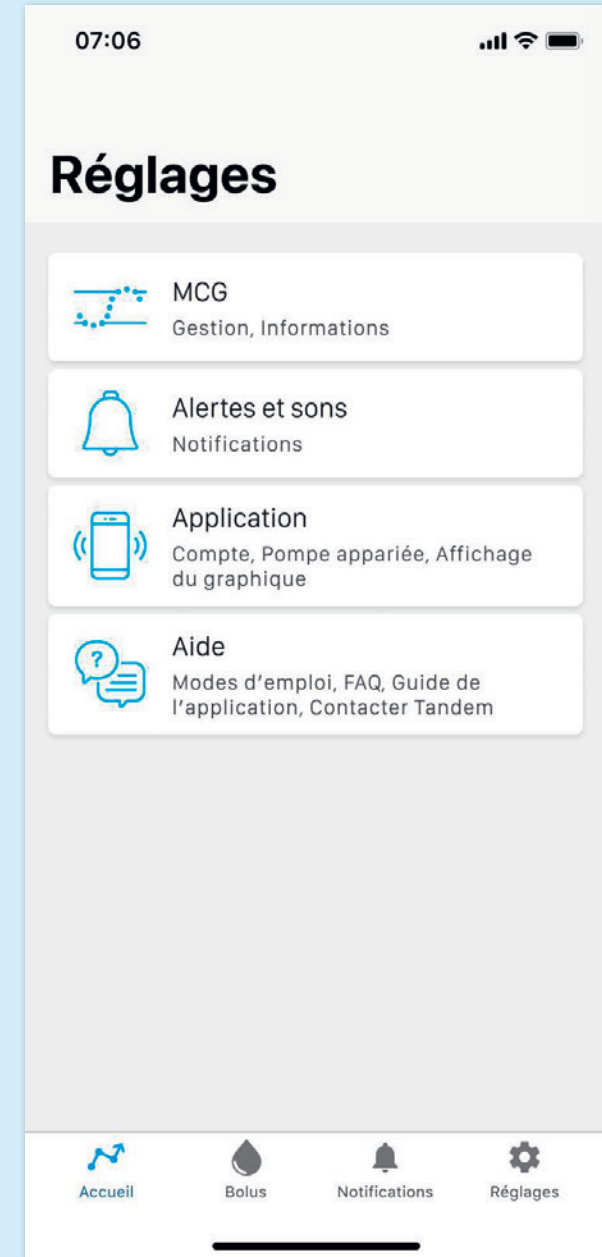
07:06

Réglages

MCG
Gestion, Informations

Alertes et sons
Notifications

Application
Compte, Pompe appariée, Affichage du graphique

Aide
Modes d’emploi, FAQ, Guide de l’application, Contacter Tandem

Accueil
Bolus
Notifications
Réglages